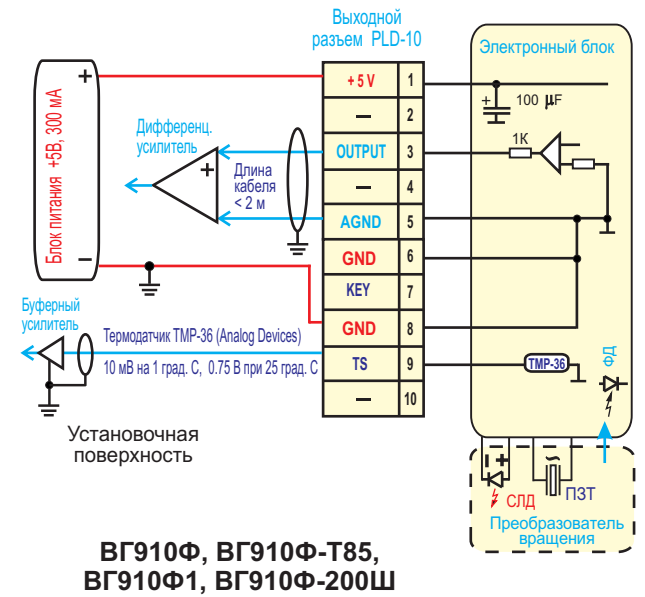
Выходной
разъем PLD-10

Электронный блок

Блок питания +5В, 300 мА

+

–

| +5 V | 1 |
|---|---|
| – | 2 |
| OUTPUT | 3 |
| – | 4 |
| AGND | 5 |
| GND | 6 |
| KEY | 7 |
| GND | 8 |
| TS | 9 |
| – | 10 |

+ 100 µF

1K

Дифференц.
усилитель

+

–

Длина
кабеля
< 2 м

Буферный
усилитель

Термодатчик TMP-36 (Analog Devices)

10 мВ на 1 град. С, 0.75 В при 25 град. С

TMP-36

ФД

Установочная
поверхность

СЛД

ПЗТ

Преобразователь
вращения

ВГ910Ф, ВГ910Ф-Т85,
ВГ910Ф1, ВГ910Ф-200Ш